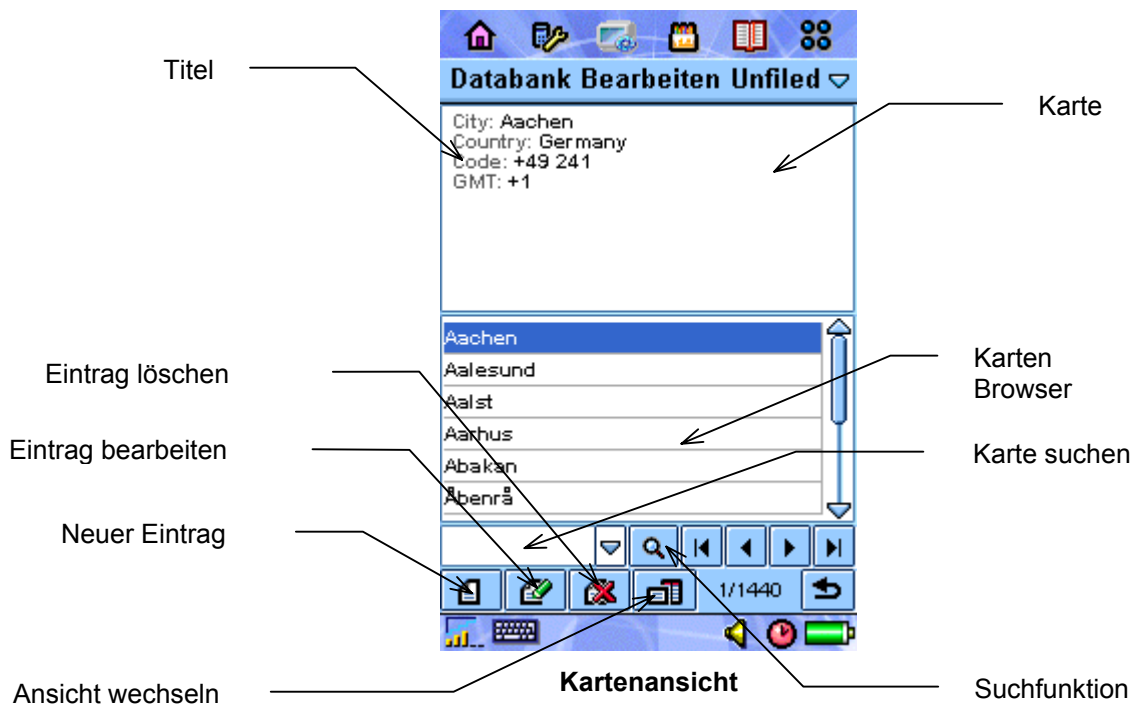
Titel

Databank Bearbeiten Unfiled

Karte

City: Aachen
Country: Germany
Code: +49 241
GMT: +1

Aachen
Aalesund
Aalst
Aarhus
Abakan
Åbenrå

Eintrag löschen

Karten Browser

Eintrag bearbeiten

Karte suchen

Neuer Eintrag

1/1440

Ansicht wechseln

Kartenansicht

Suchfunktion